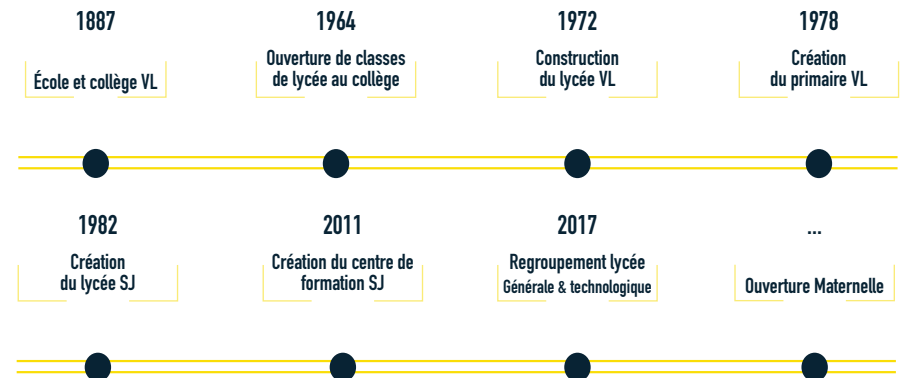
1887

École et collège VL

1964

Ouverture de classes de lycée au collège

1972

Construction du lycée VL

1978

Création du primaire VL

1982

Création du lycée SJ

2011

Création du centre de formation SJ

2017

Regroupement lycée Générale & technologique

...

Ouverture Maternelle